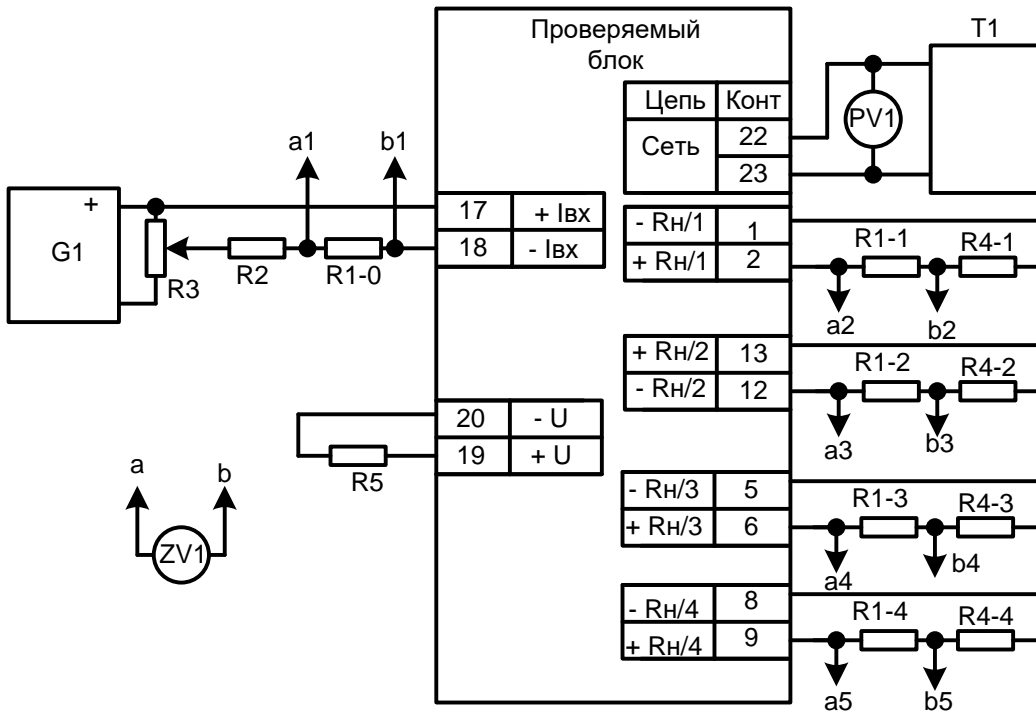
Проверяемый блок

T1

| Цепь | Конт |
|---|---|
| Сеть | 22 |
| | 23 |

PV1

a1 b1

G1
+
R3
R2
R1-0

| 17 | + Iвх |
|---|---|
| 18 | - Iвх |

| - Rн/1 | 1 |
|---|---|
| + Rн/1 | 2 |

R1-1 R4-1
a2 b2

| + Rн/2 | 13 |
|---|---|
| - Rн/2 | 12 |

R1-2 R4-2
a3 b3

| 20 | - U |
|---|---|
| 19 | + U |

R5

a b
ZV1

| - Rн/3 | 5 |
|---|---|
| + Rн/3 | 6 |

R1-3 R4-3
a4 b4

| - Rн/4 | 8 |
|---|---|
| + Rн/4 | 9 |

R1-4 R4-4
a5 b5